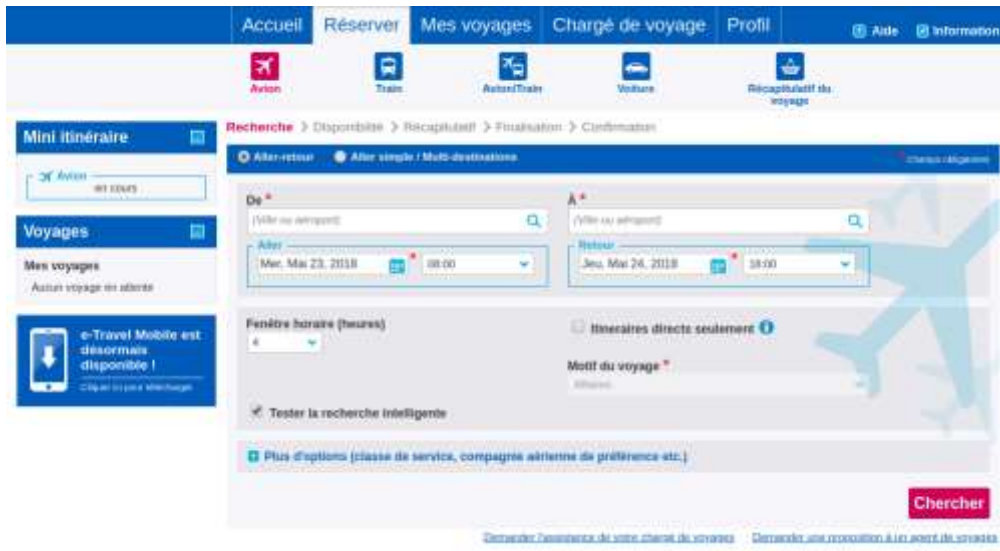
Accueil Réserver Mes voyages Chargé de voyage Profil Aide Information

Avion Train Avion/Train Voiture Récapitulatif du voyage

Mini itinéraire

Avion en cours

Voyages

Mes voyages

Aucun voyage en attente

e-Travel Mobile est désormais disponible !

Cliquez ici pour télécharger

Recherche > Disponibilité > Récapitulatif > Finalisation > Confirmation

Aller-retour Aller simple / Multi-destinations

* Champs obligatoires

De *

(Ville ou aéroport)

Aller

Mer. Mai 23, 2018 08:00

À *

(Ville ou aéroport)

Retour

Jeu. Mai 24, 2018 18:00

Fenêtre horaire (heures)

4

Itinéraires directs seulement

Motif du voyage *

Affaires

Tester la recherche intelligente

Plus d'options (classe de service, compagnie aérienne de préférence etc.)

Chercher

Demander l'assistance de votre chargé de voyages Demander une proposition à un agent de voyages